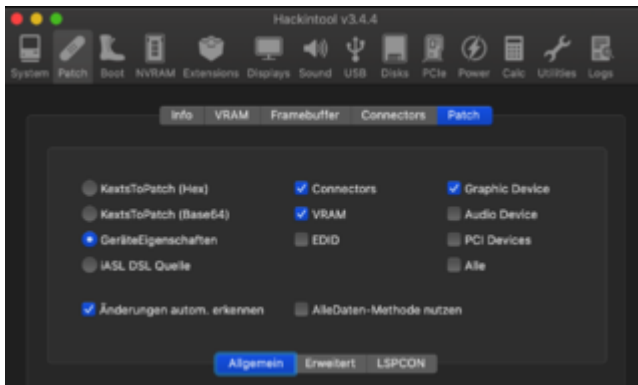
Hackintool v3.4.4

System Patch Boot NVRAM Extensions Displays Sound USB Disks PCIe Power Calc Utilities Logs

Info VRAM Framebuffer Connectors Patch

KextsToPatch (Hex)
KextsToPatch (Base64)
GeräteEigenschaften
iASL DSL Quelle

Connectors
VRAM
EDID

Graphic Device
Audio Device
PCI Devices
Alle

Änderungen autom. erkennen
AlleDaten-Methode nutzen

Allgemein Erweitert LSPCON